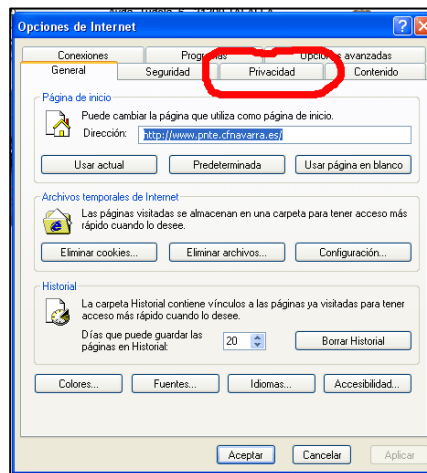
Opciones de Internet

Conexiones
Programas
Opciones avanzadas
General
Seguridad
Privacidad
Contenido

Página de inicio
Puede cambiar la página que utiliza como página de inicio.
Dirección: http://www.pnte.cfnavarra.es/
Usar actual
Predeterminada
Usar página en blanco

Archivos temporales de Internet
Las páginas visitadas se almacenan en una carpeta para tener acceso más rápido cuando lo desee.
Eliminar cookies...
Eliminar archivos...
Configuración...

Historial
La carpeta Historial contiene vínculos a las páginas ya visitadas para tener acceso más rápido cuando lo desee.
Días que puede guardar las páginas en Historial: 20
Borrar Historial

Colores...
Fuentes...
Idiomas...
Accesibilidad...

Aceptar
Cancelar
Aplicar